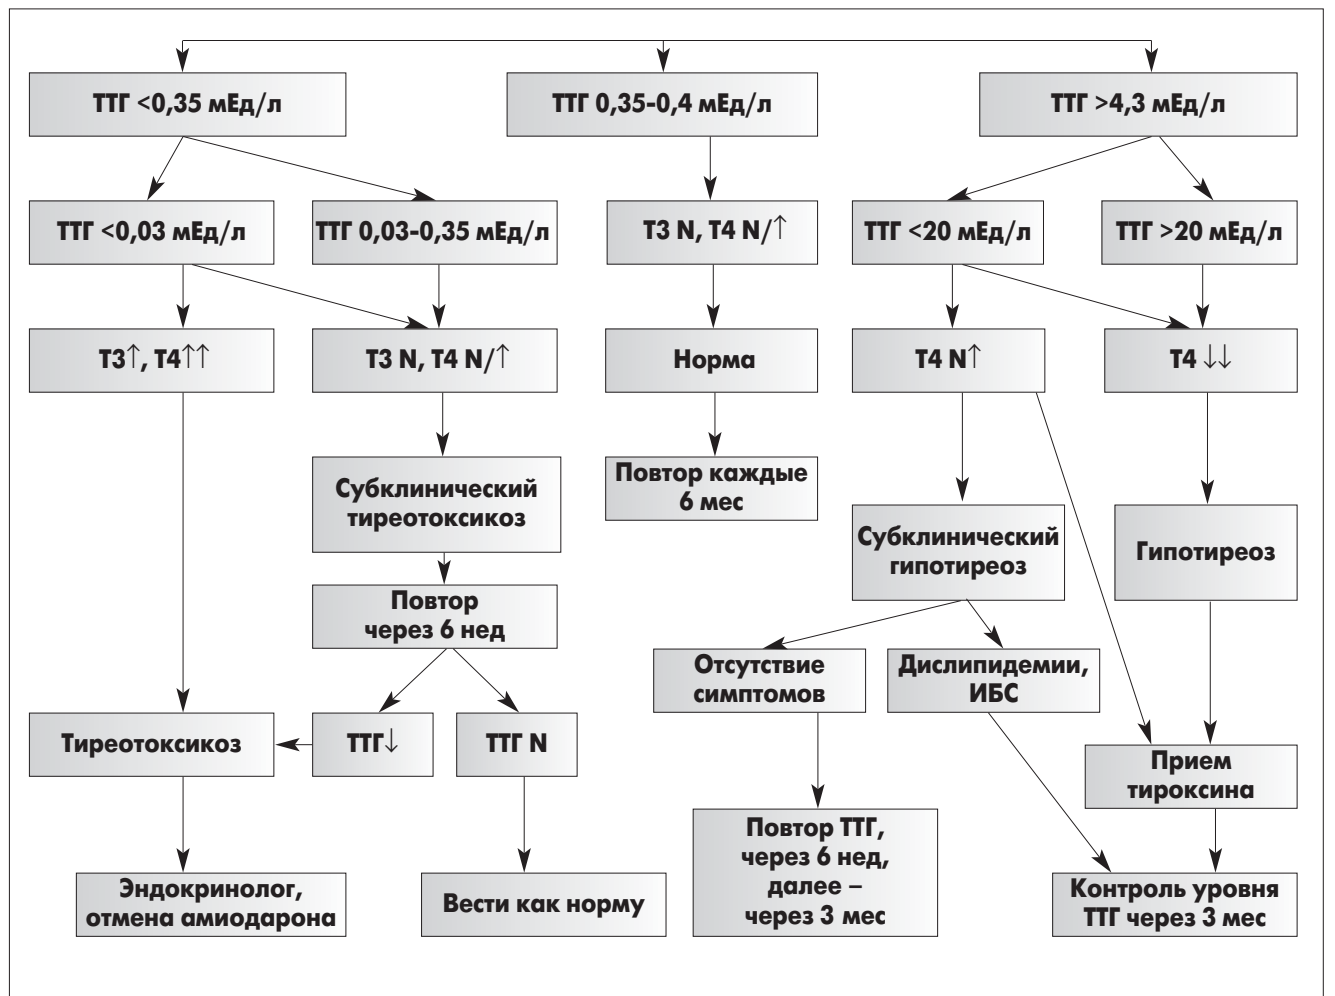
ТТГ <0,35 мЕд/л

ТТГ 0,35-0,4 мЕд/л

ТТГ >4,3 мЕд/л

ТТГ <0,03 мЕд/л

ТТГ 0,03-0,35 мЕд/л

Т3 N, Т4 N/↑

ТТГ <20 мЕд/л

ТТГ >20 мЕд/л

Т3↑, Т4↑↑

Т3 N, Т4 N/↑

Норма

Т4 N↑

Т4 ↓↓

Субклинический тиреотоксикоз

Повтор каждые 6 мес

Субклинический гипотиреоз

Гипотиреоз

Повтор через 6 нед

Отсутствие симптомов

Дислипидемии, ИБС

Тиреотоксикоз

ТТГ↓

ТТГ N

Прием тироксина

Повтор ТТГ, через 6 нед, далее – через 3 мес

Эндокринолог, отмена амиодарона

Вести как норму

Контроль уровня ТТГ через 3 мес